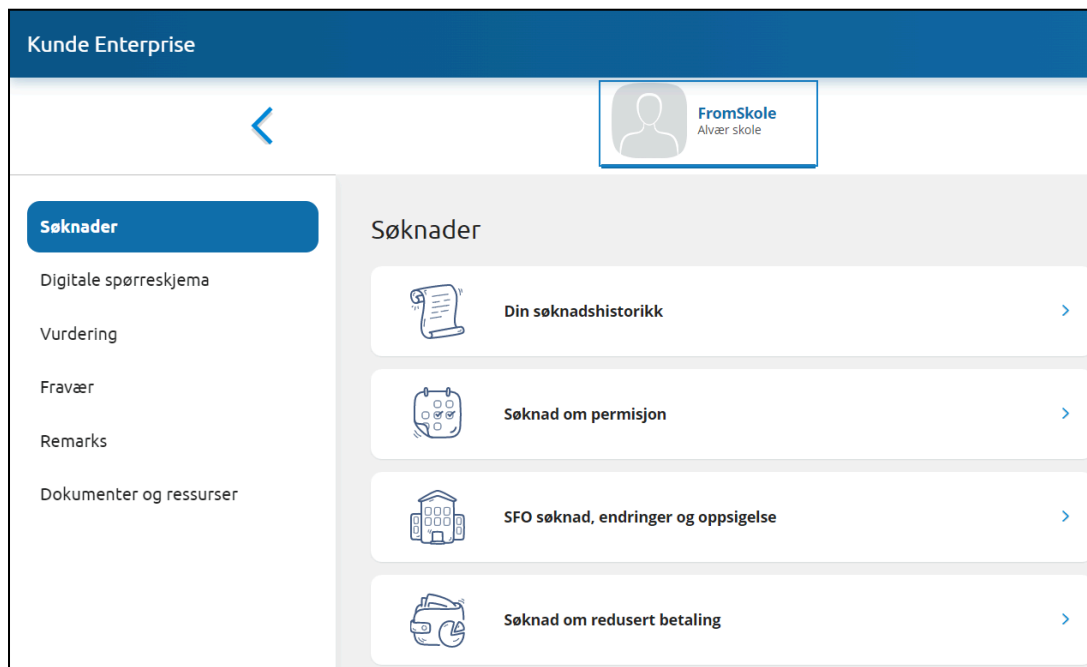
Kunde Enterprise

FromSkole
Alvær skole

Søknader
Digitale spørreskjema
Vurdering
Fravær
Remarks
Dokumenter og ressurser

Søknader

Din søknadshistorikk

Søknad om permisjon

SFO søknad, endringer og oppsigelse

Søknad om redusert betaling